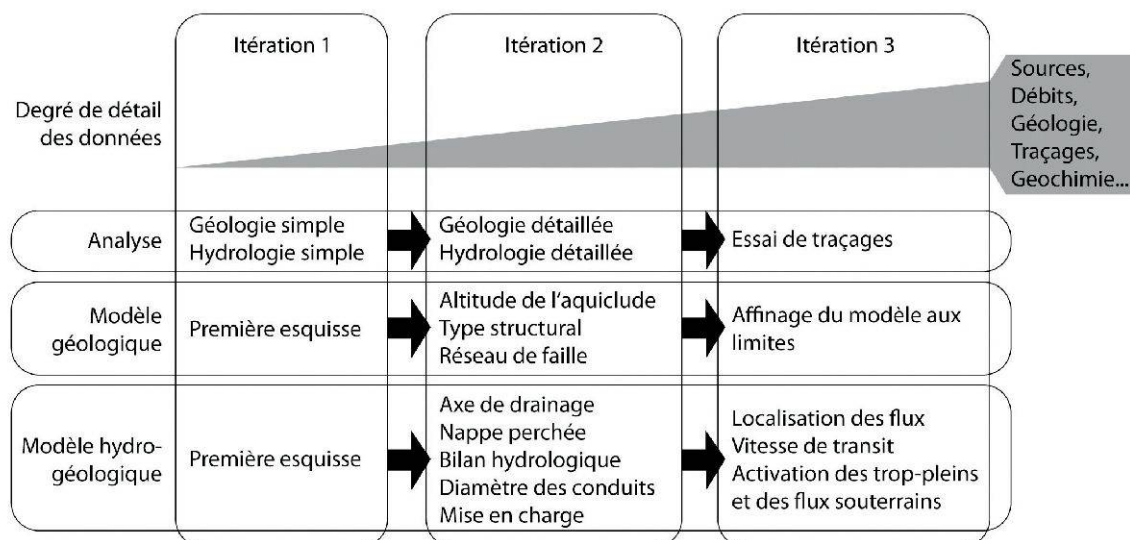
| | Itération 1 | Itération 2 | Itération 3 |
|---|---|---|---|
| Degré de détail des données | | | Sources, Débits, Géologie, Traçages, Geochimie... |
| Analyse | Géologie simple<br>Hydrologie simple | Géologie détaillée<br>Hydrologie détaillée | Essai de traçages |
| Modèle géologique | Première esquisse | Altitude de l'aquiclude<br>Type structural<br>Réseau de faille | Affinage du modèle aux limites |
| Modèle hydrogéologique | Première esquisse | Axe de drainage<br>Nappe perchée<br>Bilan hydrologique<br>Diamètre des conduits<br>Mise en charge | Localisation des flux<br>Vitesse de transit<br>Activation des trop-pleins et des flux souterrains |